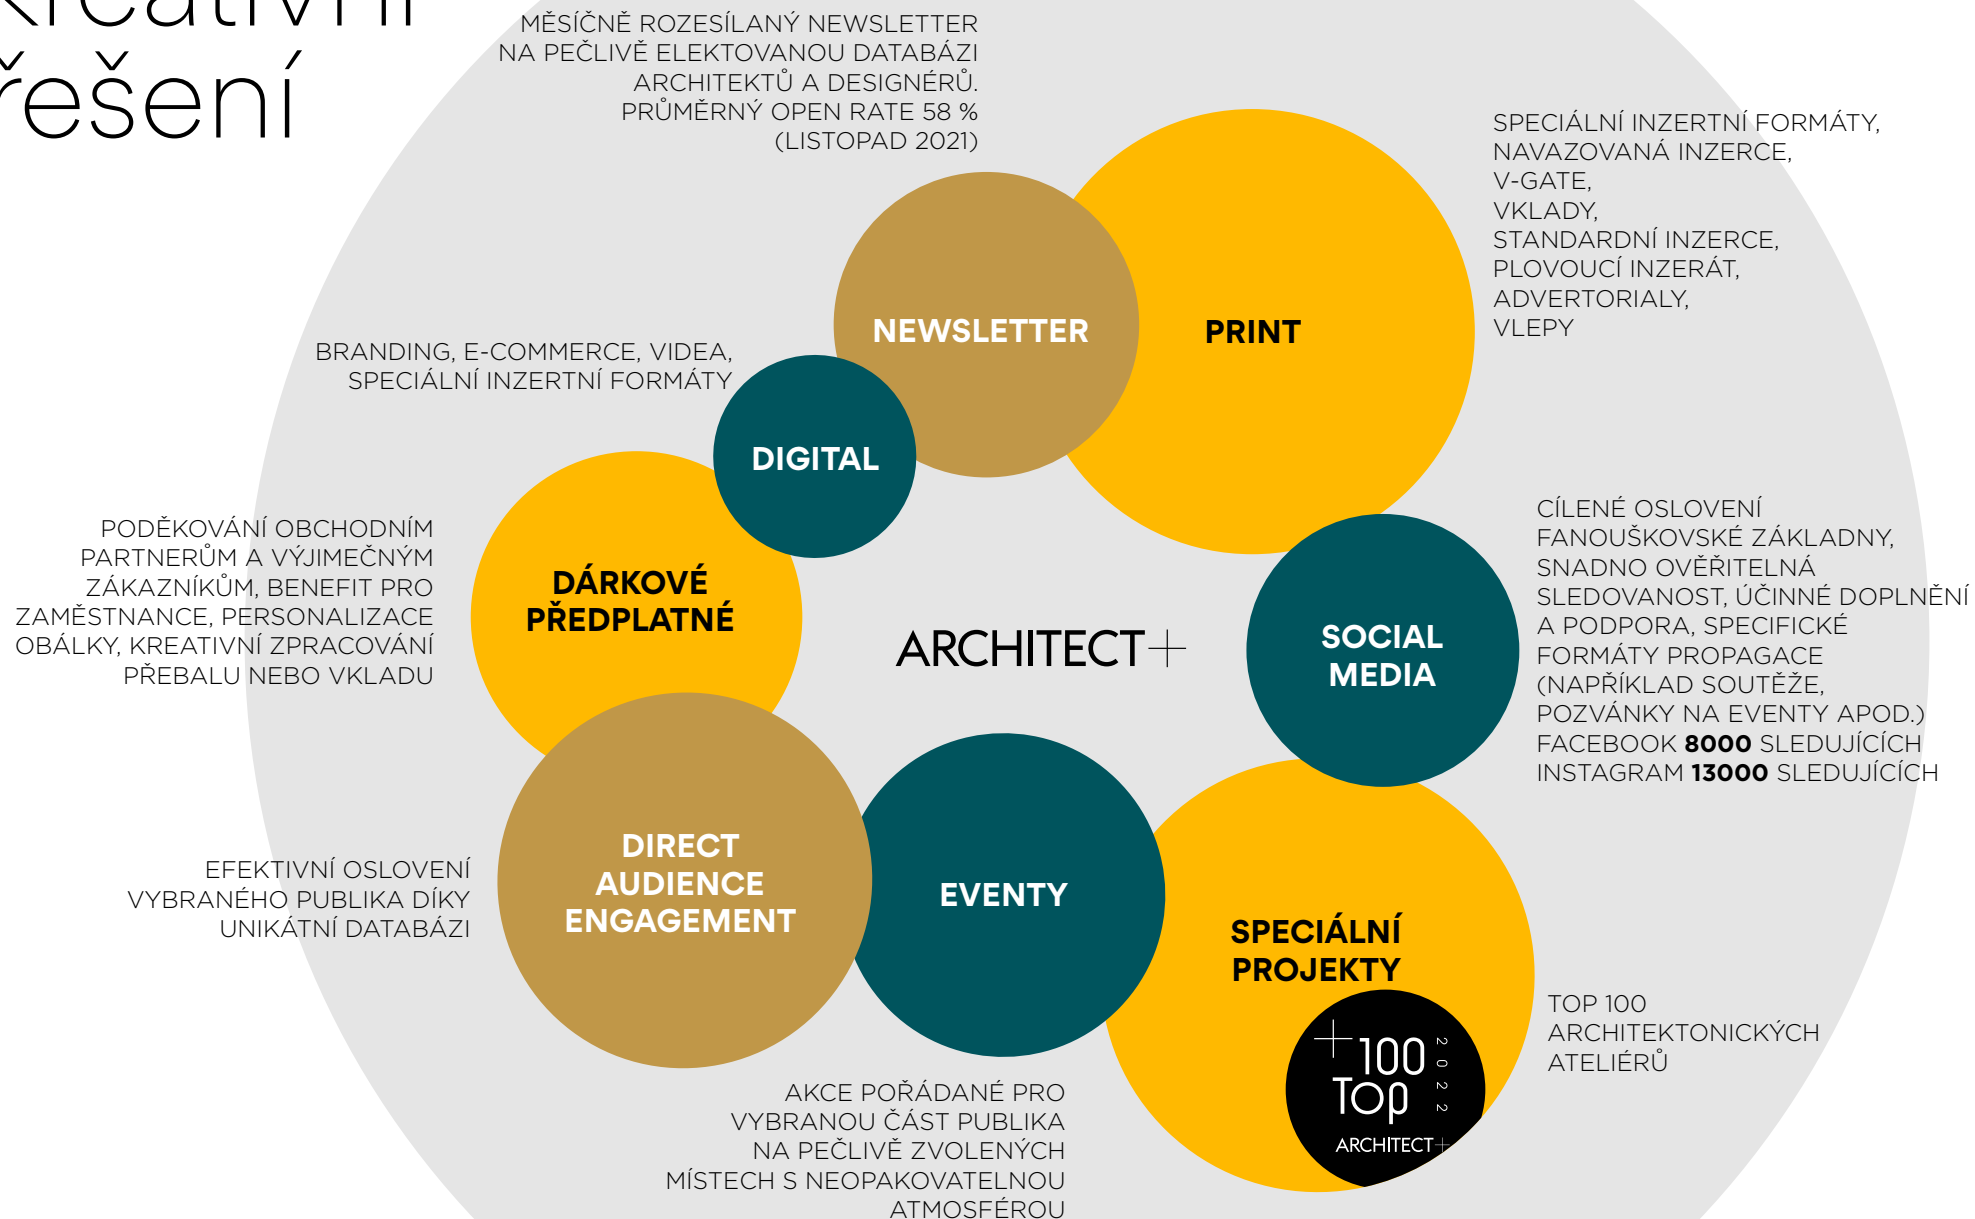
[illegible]
řešení

MĚSÍČNĚ ROZESÍLANÝ NEWSLETTER NA PEČLIVĚ ELEKTOVANOU DATABÁZI ARCHITEKTŮ A DESIGNÉRŮ. PRŮMĚRNÝ OPEN RATE 58 % (LISTOPAD 2021)

SPECIÁLNÍ INZERTNÍ FORMÁTY, NAVAZOVANÁ INZERCE, V-GATE, VKLADY, STANDARDNÍ INZERCE, PLOVOUCÍ INZERÁT, ADVERTORIALY, VLEPY

NEWSLETTER

PRINT

BRANDING, E-COMMERCE, VIDEA, SPECIÁLNÍ INZERTNÍ FORMÁTY

DIGITAL

PODĚKOVÁNÍ OBCHODNÍM PARTNERŮM A VÝJIMEČNÝM ZÁKAZNÍKŮM, BENEFIT PRO ZAMĚSTNANCE, PERSONALIZACE OBÁLKY, KREATIVNÍ ZPRACOVÁNÍ PŘEBALU NEBO VKLADU

DÁRKOVÉ PŘEDPLATNÉ

ARCHITECT+

SOCIAL MEDIA

CÍLENÉ OSLOVENÍ FANOUŠKOVSKÉ ZÁKLADNY, SNADNO OVĚŘITELNÁ SLEDOVANOST, ÚČINNÉ DOPLNĚNÍ A PODPORA, SPECIFICKÉ FORMÁTY PROPAGACE (NAPŘÍKLAD SOUTĚŽE, POZVÁNKY NA EVENTY APOD.) FACEBOOK **8000** SLEDUJÍCÍCH INSTAGRAM **13000** SLEDUJÍCÍCH

EFEKTIVNÍ OSLOVENÍ VYBRANÉHO PUBLIKA DÍKY UNIKÁTNÍ DATABÁZI

DIRECT AUDIENCE ENGAGEMENT

EVENTY

SPECIÁLNÍ PROJEKTY

+100 Top 2022 ARCHITECT+

TOP 100 ARCHITEKTONICKÝCH ATELIÉRŮ

AKCE POŘÁDANÉ PRO VYBRANOU ČÁST PUBLIKA NA PEČLIVĚ ZVOLENÝCH MÍSTECH S NEOPAKOVATELNOU ATMOSFÉROU